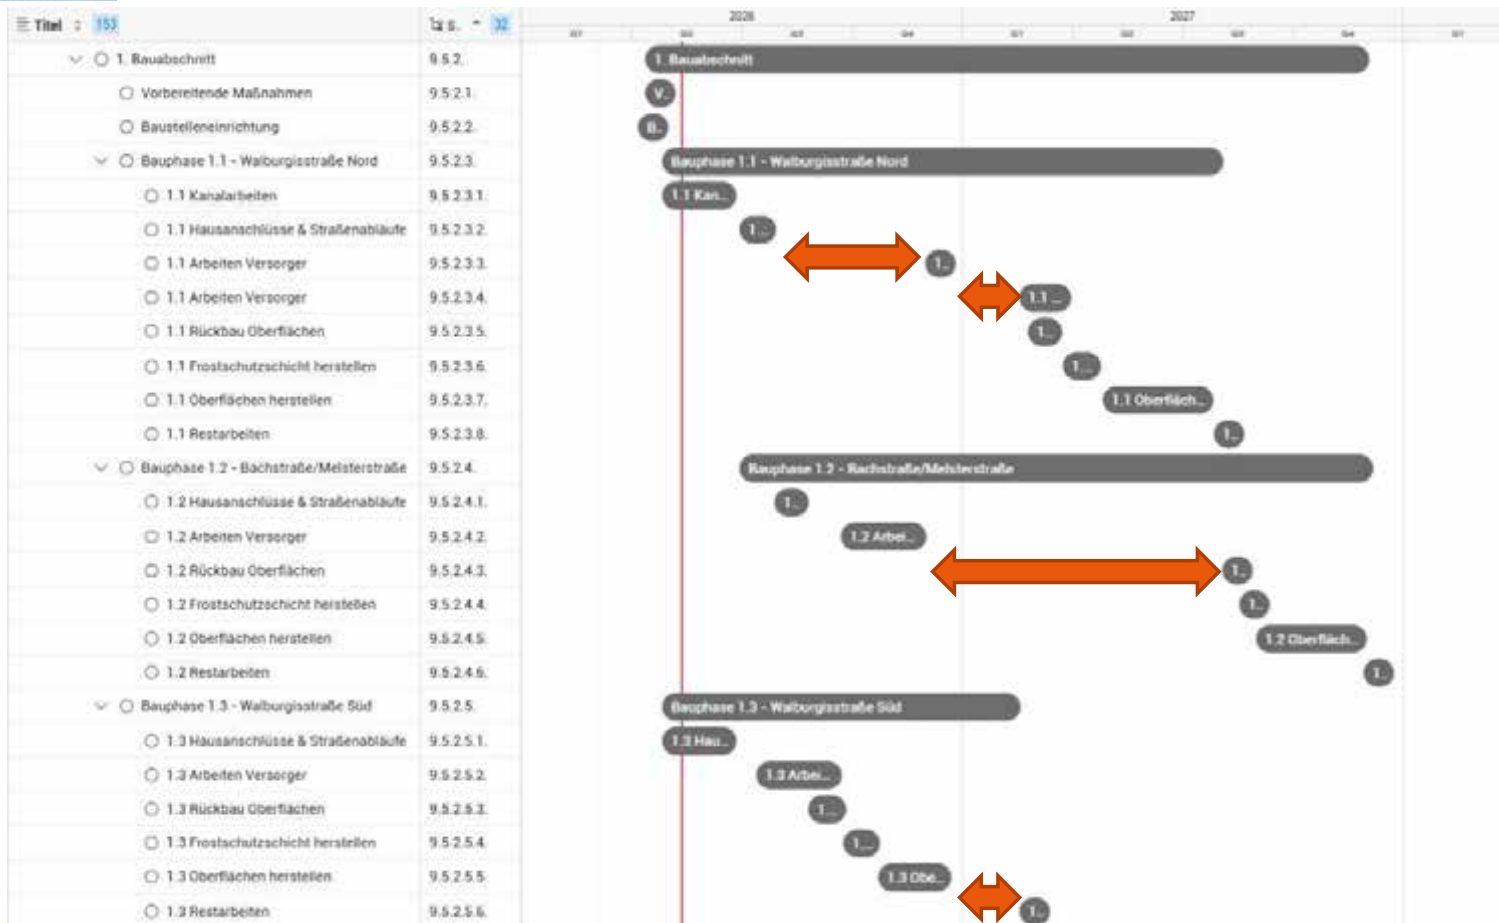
| Titel 153 | S. 32 |
|---|---|
| 1. Bauabschnitt | 9.5.2. |
| Vorbereitende Maßnahmen | 9.5.2.1. |
| Baustelleneinrichtung | 9.5.2.2. |
| Bauphase 1.1 - Walburgisstraße Nord | 9.5.2.3. |
| 1.1 Kanalarbeiten | 9.5.2.3.1. |
| 1.1 Hausanschlüsse & Straßenabläufe | 9.5.2.3.2. |
| 1.1 Arbeiten Versorger | 9.5.2.3.3. |
| 1.1 Arbeiten Versorger | 9.5.2.3.4. |
| 1.1 Rückbau Oberflächen | 9.5.2.3.5. |
| 1.1 Frostschutzschicht herstellen | 9.5.2.3.6. |
| 1.1 Oberflächen herstellen | 9.5.2.3.7. |
| 1.1 Restarbeiten | 9.5.2.3.8. |
| Bauphase 1.2 - Bachstraße/Meisterstraße | 9.5.2.4. |
| 1.2 Hausanschlüsse & Straßenabläufe | 9.5.2.4.1. |
| 1.2 Arbeiten Versorger | 9.5.2.4.2. |
| 1.2 Rückbau Oberflächen | 9.5.2.4.3. |
| 1.2 Frostschutzschicht herstellen | 9.5.2.4.4. |
| 1.2 Oberflächen herstellen | 9.5.2.4.5. |
| 1.2 Restarbeiten | 9.5.2.4.6. |
| Bauphase 1.3 - Walburgisstraße Süd | 9.5.2.5. |
| 1.3 Hausanschlüsse & Straßenabläufe | 9.5.2.5.1. |
| 1.3 Arbeiten Versorger | 9.5.2.5.2. |
| 1.3 Rückbau Oberflächen | 9.5.2.5.3. |
| 1.3 Frostschutzschicht herstellen | 9.5.2.5.4. |
| 1.3 Oberflächen herstellen | 9.5.2.5.5. |
| 1.3 Restarbeiten | 9.5.2.5.6. |

2026 2027
Q1 Q2 Q3 Q4 Q1 Q2 Q3 Q4 Q1

1. Bauabschnitt
V.
B.
Bauphase 1.1 - Walburgisstraße Nord
1.1 Kan...
1...
1...
1.1 ...
1...
1...
1.1 Oberfläch...
1...
Bauphase 1.2 - Bachstraße/Meisterstraße
1...
1.2 Arbei...
1...
1...
1.2 Oberfläch...
1...
Bauphase 1.3 - Walburgisstraße Süd
1.3 Hau...
1.3 Arbei...
1...
1...
1.3 Obe...
1...